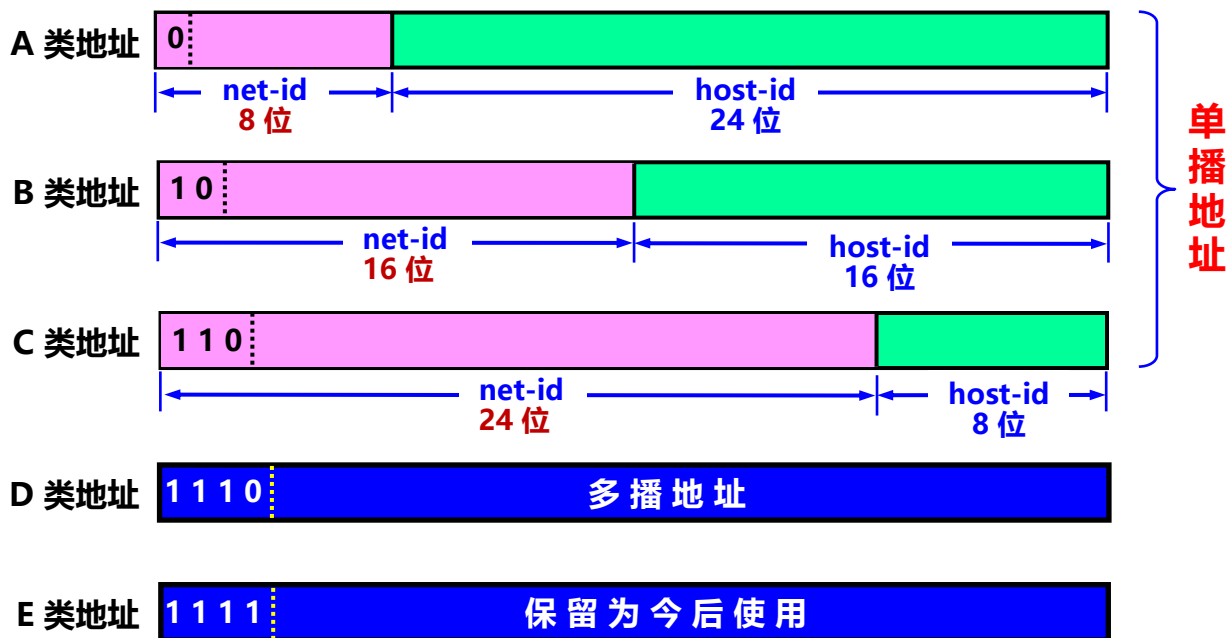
A 类地址 0

net-id
8 位

host-id
24 位

B 类地址 1 0

net-id
16 位

host-id
16 位

C 类地址 1 1 0

net-id
24 位

host-id
8 位

单播地址

D 类地址 1 1 1 0 多 播 地 址

E 类地址 1 1 1 1 保 留 为 今 后 使 用